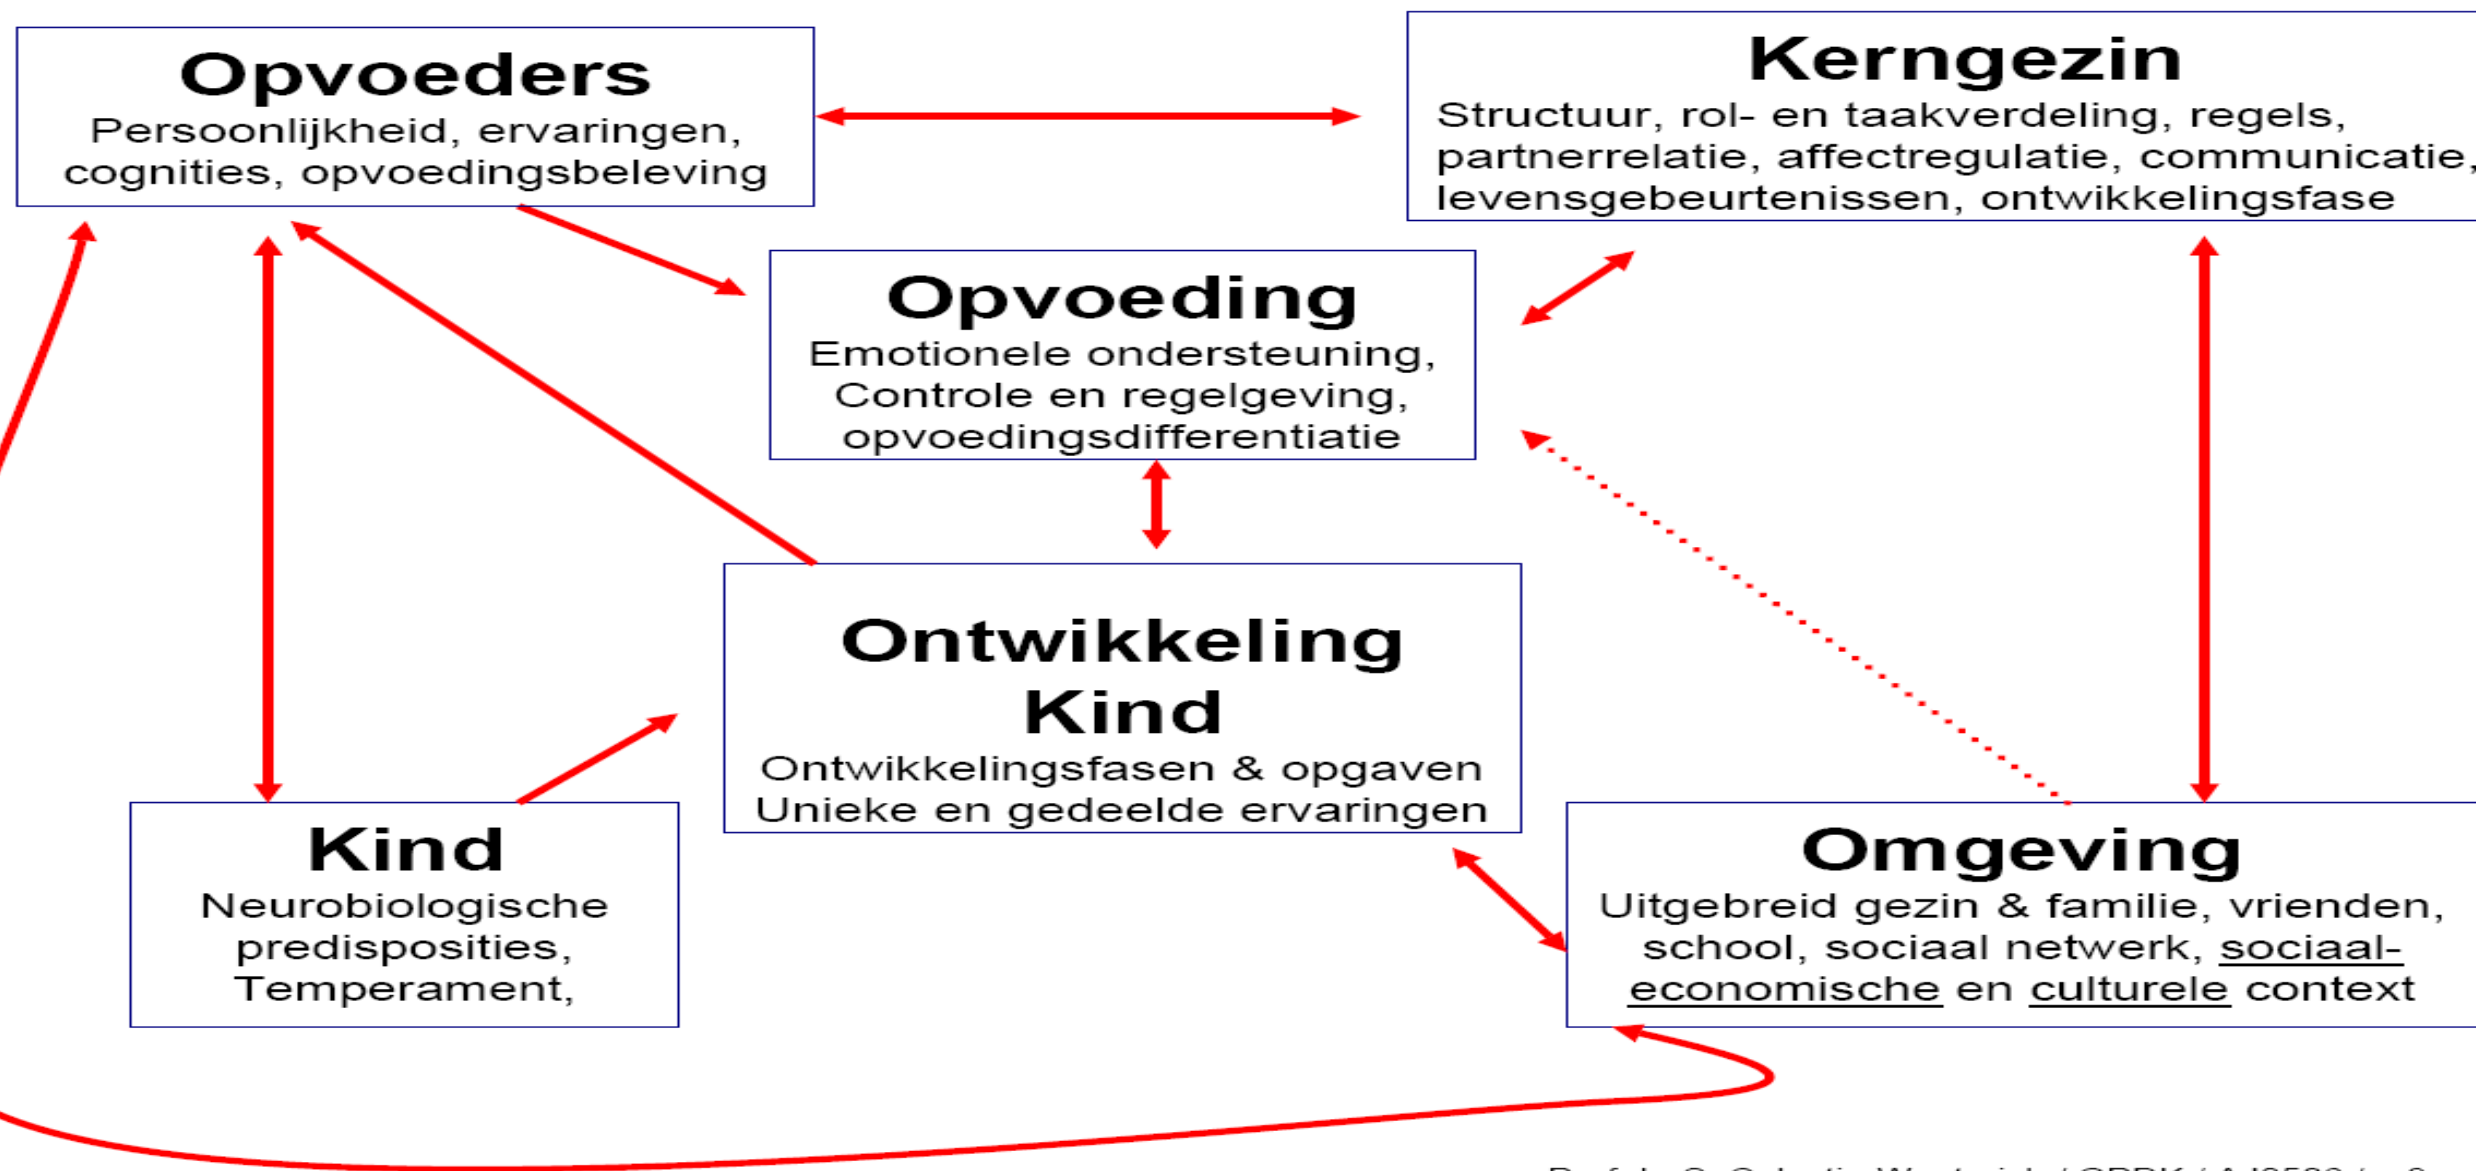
Opvoeders
Persoonlijkheid, ervaringen, cognities, opvoedingsbeleving

Kerngezin
Structuur, rol- en taakverdeling, regels, partnerrelatie, affectregulatie, communicatie, levensgebeurtenissen, ontwikkelingsfase

Opvoeding
Emotionele ondersteuning, Controle en regelgeving, opvoedingsdifferentiatie

Ontwikkeling Kind
Ontwikkelingsfasen & opgaven
Unieke en gedeelde ervaringen

Kind
Neurobiologische predisposities, Temperament,

Omgeving
Uitgebreid gezin & familie, vrienden, school, sociaal netwerk, sociaal-economische en culturele context

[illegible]